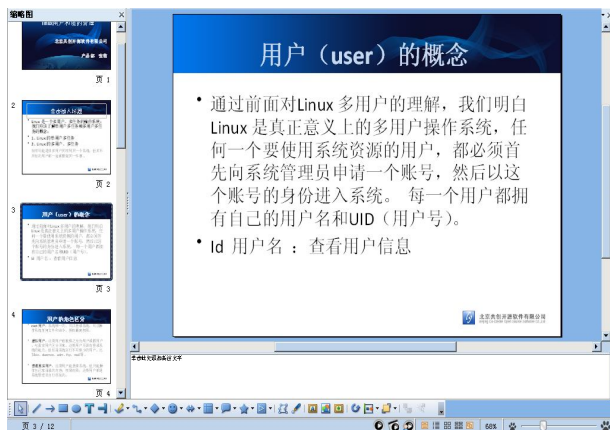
缩略图

页 1

2

页 2

3

用户（user）的概念

页 3

4

用户的身份区别

页 4

用户（user）的概念

• 通过前面对Linux多用户的理解，我们明白Linux是真正意义上的多用户操作系统，任何一个要使用系统资源的用户，都必须首先向系统管理员申请一个账号，然后以这个账号的身份进入系统。 每一个用户都拥有自己的用户名和UID（用户号）。

• Id 用户名 ： 查看用户信息

北京奥创开源软件有限公司

单击此处添加备注

页 3 / 12

68%